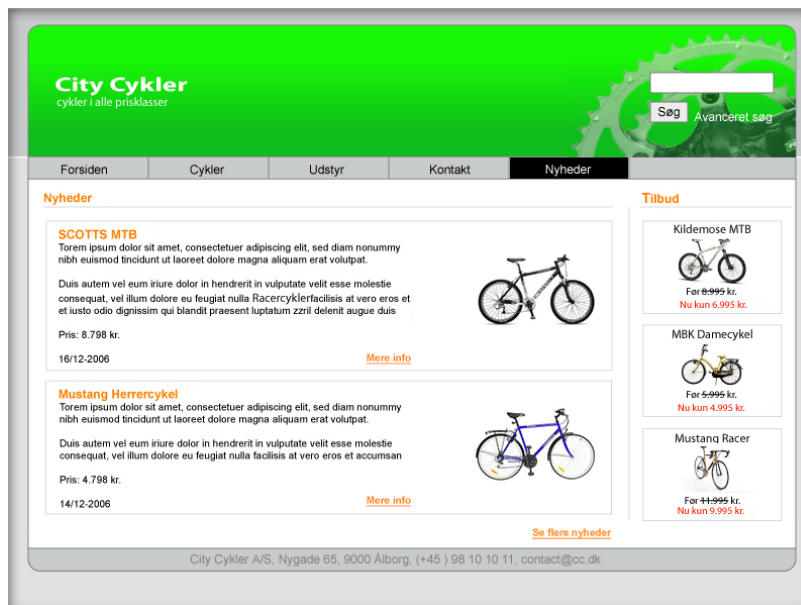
City Cykler
cykler i alle prisklasser

Søg Avanceret søg

Forsiden | Cykler | Udstyr | Kontakt | Nyheder

Nyheder

SCOTTS MTB
Torem ipsum dolor sit amet, consectetuer adipiscing elit, sed diam nonummy nibh euismod tincidunt ut laoreet dolore magna aliquam erat volutpat.

Duis autem vel eum iriure dolor in hendrerit in vulputate velit esse molestie consequat, vel illum dolore eu feugiat nulla Racercyklerfacilisis at vero eros et et iusto odio dignissim qui blandit praesent luptatum zzril delenit augue duis

Pris: 8.798 kr.

16/12-2006 Mere info

Mustang Herrercykel
Torem ipsum dolor sit amet, consectetuer adipiscing elit, sed diam nonummy nibh euismod tincidunt ut laoreet dolore magna aliquam erat volutpat.

Duis autem vel eum iriure dolor in hendrerit in vulputate velit esse molestie consequat, vel illum dolore eu feugiat nulla facilisis at vero eros et accumsan

Pris: 4.798 kr.

14/12-2006 Mere info

Se flere nyheder

Tilbud

Kildemose MTB
Før 8.995 kr.
Nu kun 6.995 kr.

MBK Damecykel
Før 5.995 kr.
Nu kun 4.995 kr.

Mustang Racer
Før 11.995 kr.
Nu kun 9.995 kr.

City Cykler A/S, Nygade 65, 9000 Ålborg, (+45 ) 98 10 10 11, contact@cc.dk